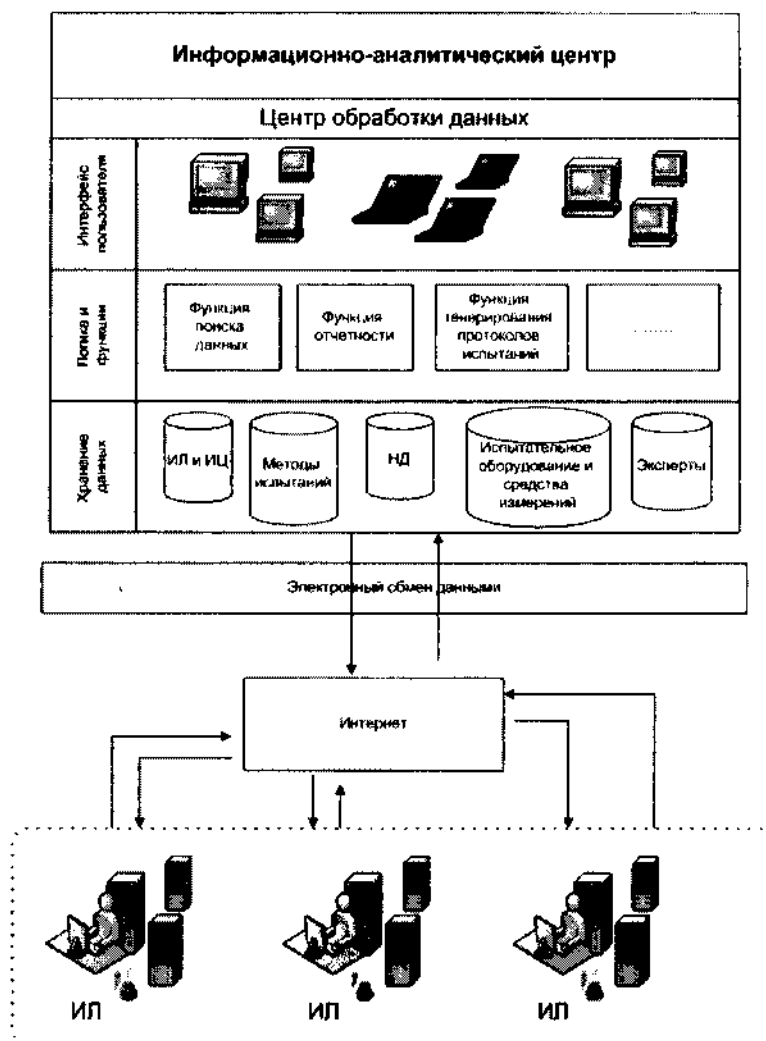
Информационно-аналитический центр

Центр обработки данных

Интерфейс пользователя

Логика и функции

Функция поиска данных

Функция отчетности

Функция генерирования протоколов испытаний

……

Хранение данных

ИЛ и ИЦ

Методы испытаний

НД

Испытательное оборудование и средства измерений

Эксперты

Электронный обмен данными

Интернет

ИЛ

ИЛ

ИЛ